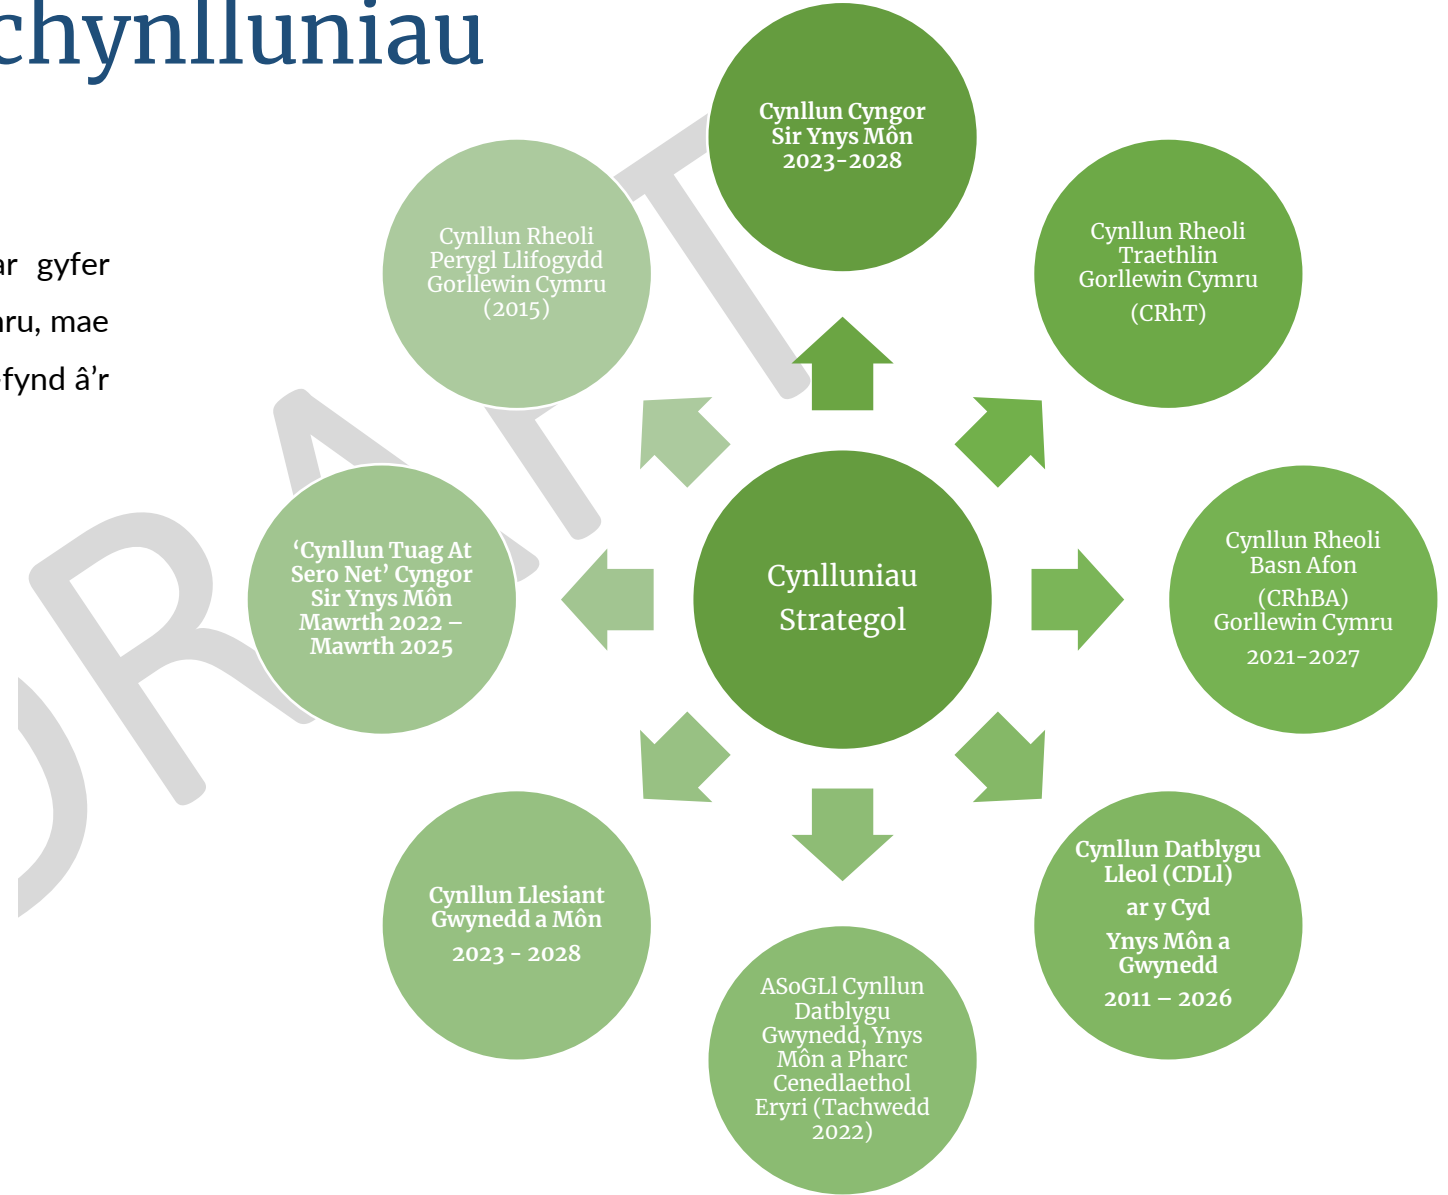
chynlluniau

ar gyfer
ru, mae
fynd â'r

DRAFT

Cynllun Cyngor Sir Ynys Môn 2023-2028

Cynllun Rheoli Perygl Llifogydd Gorllewin Cymru (2015)

Cynllun Rheoli Traethlin Gorllewin Cymru (CRhT)

'Cynllun Tuag At Sero Net' Cyngor Sir Ynys Môn Mawrth 2022 – Mawrth 2025

Cynlluniau Strategol

Cynllun Rheoli Basn Afon (CRhBA) Gorllewin Cymru 2021-2027

Cynllun Llesiant Gwynedd a Môn 2023 - 2028

Cynllun Datblygu Lleol (CDLl) ar y Cyd Ynys Môn a Gwynedd 2011 – 2026

ASoGLl Cynllun Datblygu Gwynedd, Ynys Môn a Pharc Cenedlaethol Eryri (Tachwedd 2022)